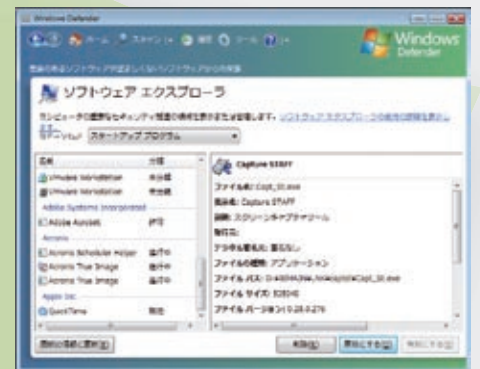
Windows Defender

ホーム スキャン 履歴 ツール

Windows Defender

ソフトウェア エクスプローラ

カテゴリ: スタートアップ プログラム

| 名前 | 分類 |
|---|---|
| VMware Workstation | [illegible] |
| VMware Workstation | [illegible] |
| Adobe Systems Incorporated | |
| Adobe Acrobat | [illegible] |
| Acronis | |
| Acronis Scheduler Helper | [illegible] |
| Acronis True Image | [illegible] |
| Acronis True Image | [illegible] |
| Apple Inc. | |
| QuickTime | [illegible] |

Capture STAFF

ファイル名: Capt_St.exe

表示名: Capture STAFF

説明: スクリーンキャプチャツール

発行元:

デジタル署名者: 署名なし

ファイルの種類: アプリケーション

ファイル パス: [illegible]

ファイル サイズ: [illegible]

ファイル バージョン: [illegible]

削除 無効にする 有効にする